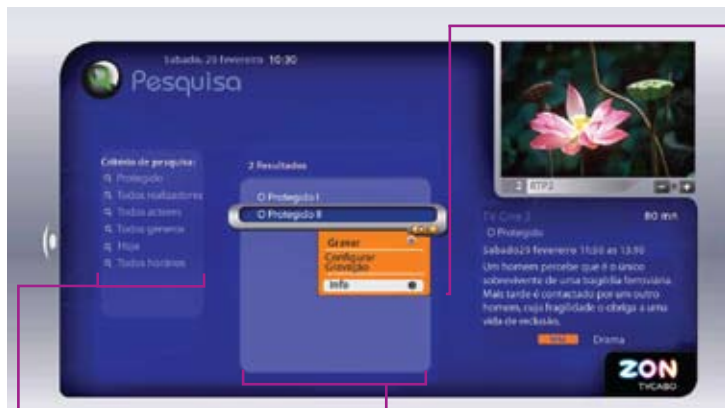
Sabado, 23 fevereiro 10:30

Pesquisa

Critério de pesquisa:
Protegido
Todos realizadores
Todos actores
Todos generos
Hoje
Todos horários

2 Resultados

O Protegido I
O Protegido II

Gravar
Configurar Gravação
Info

2 RTP2

TV Cine 2 80 min
O Protegido
Sabado23 fevereiro 11:30 às 13:30
Um homem percebe que é o único sobrevivente de uma tragédia ferroviária. Mais tarde é contactado por um outro homem, cuja fragilidade o obriga a uma vida de reclusão.
Drama

ZON
TVCABO